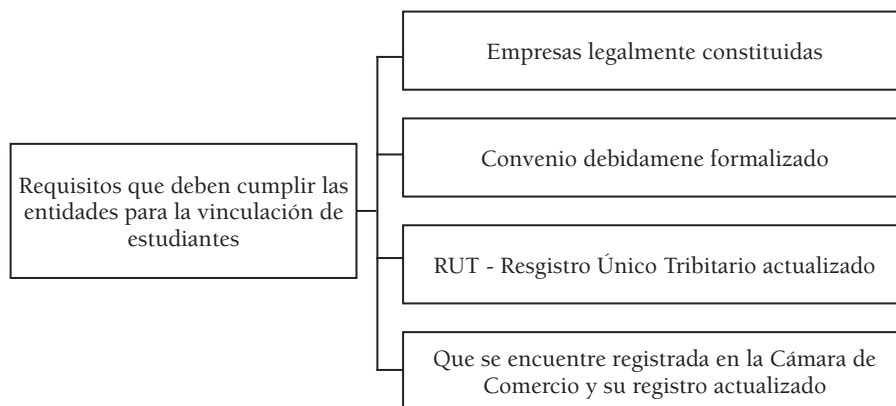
Requisitos que deben cumplir las entidades para la vinculación de estudiantes

Empresas legalmente constituidas

Convenio debidamene formalizado

RUT - Resgistro Único Tribitario actualizado

Que se encuentre registrada en la Cámara de Comercio y su registro actualizado